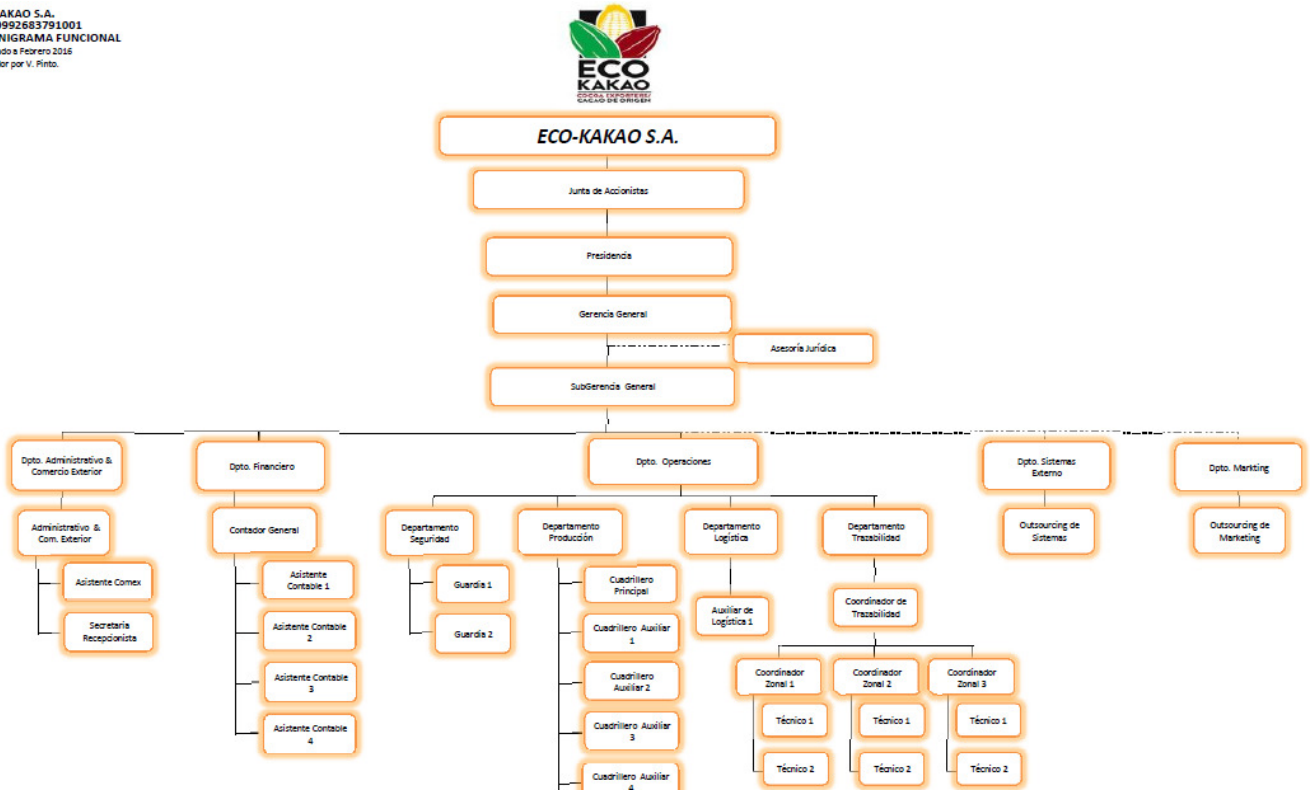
KAKAO S.A.
0992683791001
NIGRAMA FUNCIONAL
ado a Febrero 2016
lor por V. Pinto.

ECO KAKAO
COCOA EXPORTERS CACAO DE ORIGEN

ECO-KAKAO S.A.

Junta de Accionistas

Presidencia

Gerencia General

Asesoría Jurídica

SubGerencia General

Dpto. Administrativo & Comercio Exterior

Administrativo & Com. Exterior

Asistente Comex

Secretaria Recepcionista

Dpto. Financiero

Contador General

Asistente Contable 1

Asistente Contable 2

Asistente Contable 3

Asistente Contable 4

Dpto. Operaciones

Departamento Seguridad

Guardia 1

Guardia 2

Departamento Producción

Cuadrillero Principal

Cuadrillero Auxiliar 1

Cuadrillero Auxiliar 2

Cuadrillero Auxiliar 3

Cuadrillero Auxiliar 4

Departamento Logística

Auxiliar de Logística 1

Departamento Trazabilidad

Coordinador de Trazabilidad

Coordinador Zonal 1

Técnico 1

Técnico 2

Coordinador Zonal 2

Técnico 1

Técnico 2

Coordinador Zonal 3

Técnico 1

Técnico 2

Dpto. Sistemas Externo

Outsourcing de Sistemas

Dpto. Markting

Outsourcing de Marketing